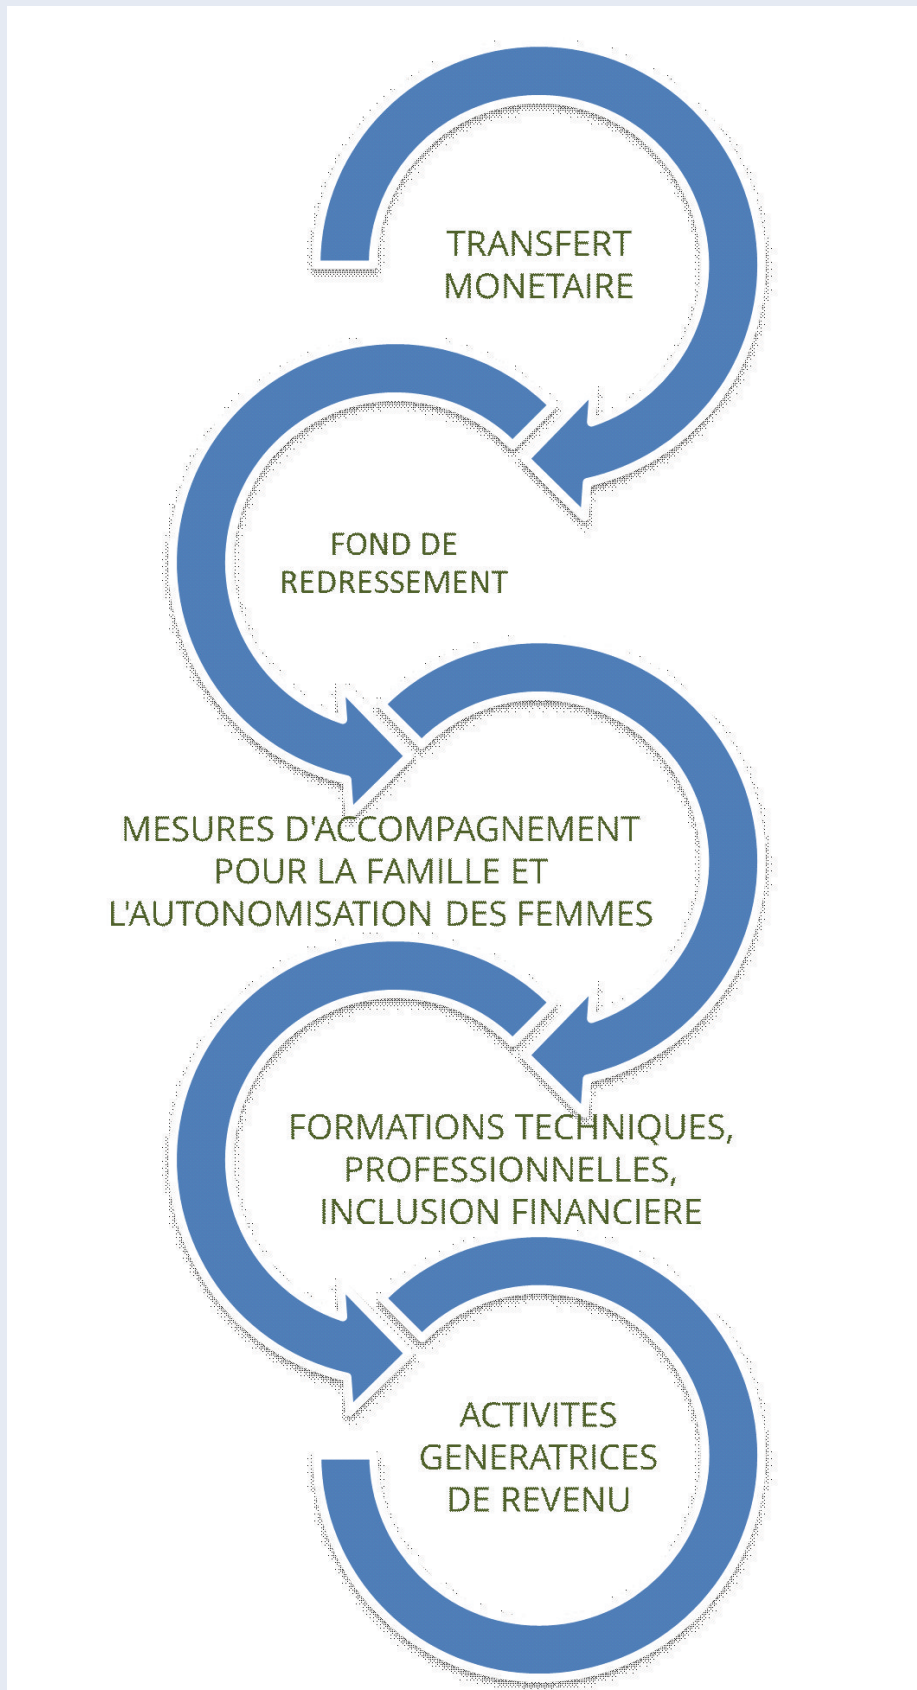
TRANSFERT MONETAIRE

FOND DE REDRESSEMENT

MESURES D'ACCOMPAGNEMENT POUR LA FAMILLE ET L'AUTONOMISATION DES FEMMES

FORMATIONS TECHNIQUES, PROFESSIONNELLES, INCLUSION FINANCIERE

ACTIVITES GENERATRICES DE REVENU